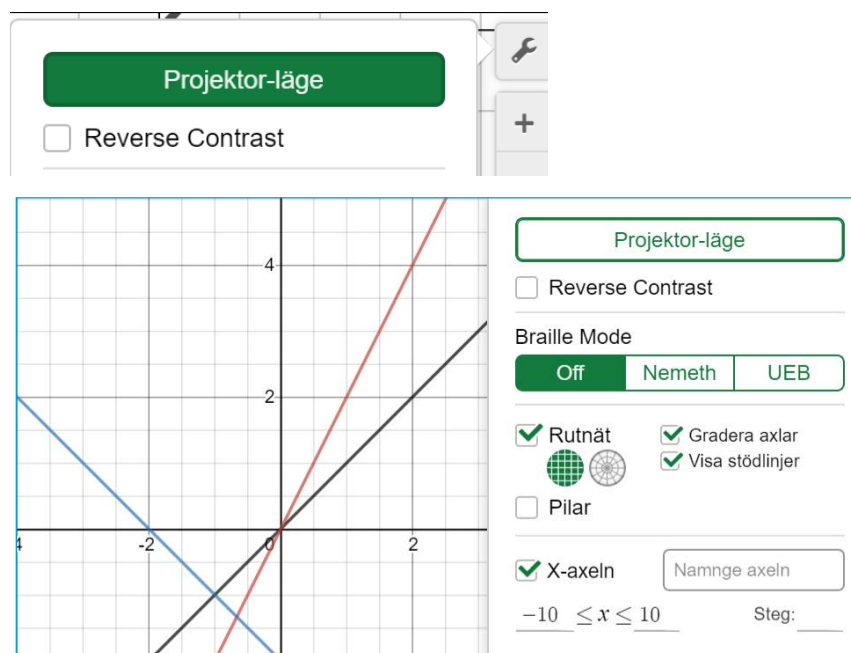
Projektor-läge
Reverse Contrast

+

4
2
-2
0
2
4

Projektor-läge
Reverse Contrast
Braille Mode
Off
Nemeth
UEB
Rutnät
Gradera axlar
Visa stödlinjer
Pilar
X-axeln
Namnge axeln
$-10 \leq x \leq 10$
Steg: